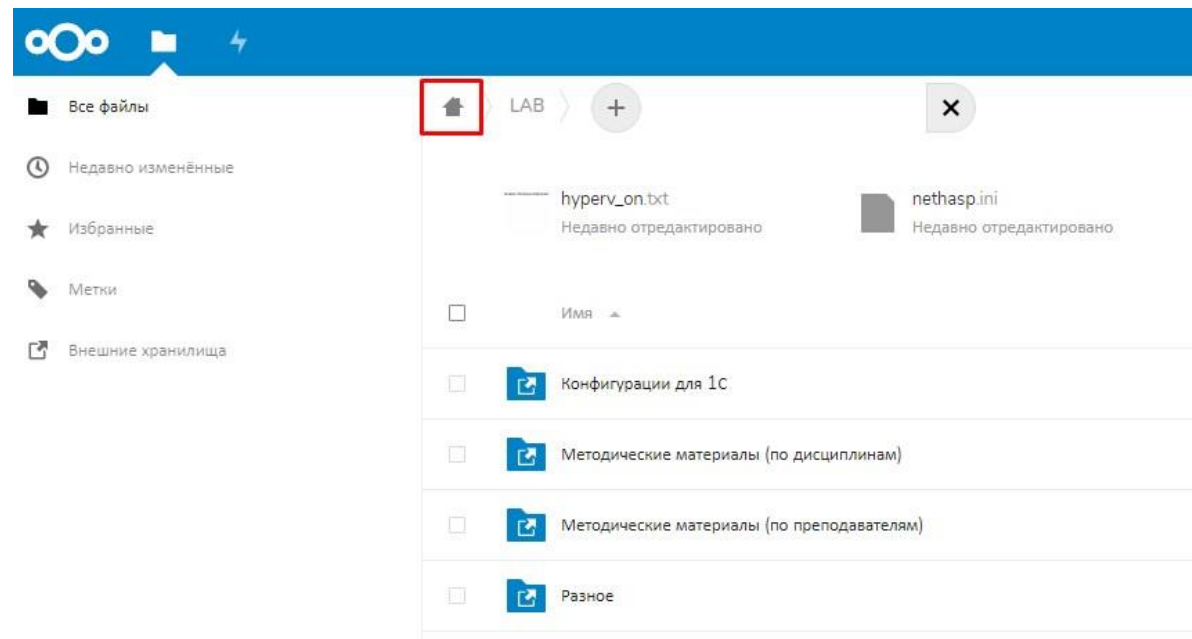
Все файлы

Недавно изменённые

Избранные

Метки

Внешние хранилища

LAB +

×

hyperv_on.txt
Недавно отредактировано

nethasp.ini
Недавно отредактировано

Имя

Конфигурации для 1С

Методические материалы (по дисциплинам)

Методические материалы (по преподавателям)

Разное